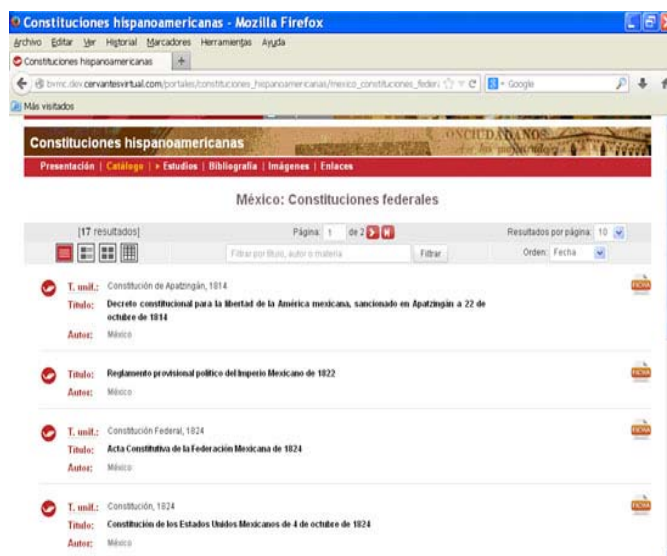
Constituciones hispanoamericanas - Mozilla Firefox

Archivo Editar Ver Historial Marcadores Herramientas Ayuda

Constituciones hispanoamericanas +

bvmc.dev.cervantesvirtual.com/portales/constituciones_hispanoamericanas/mexico_constituciones_feder

Google

Más visitados

Constituciones hispanoamericanas

Presentación | Catálogo | > Estudios | Bibliografía | Imágenes | Enlaces

México: Constituciones federales

[17 resultados]

Página 1 de 2

Resultados por página 10

Filtrar por título, autor o materia

Filtrar

Orden: Fecha

T. unif.: Constitución de Apatzingán, 1814
Título: Decreto constitucional para la libertad de la América mexicana, sancionado en Apatzingán a 22 de octubre de 1814
Autor: México

Título: Reglamento provisional político del Imperio Mexicano de 1822
Autor: México

T. unif.: Constitución Federal, 1824
Título: Acta Constitutiva de la Federación Mexicana de 1824
Autor: México

T. unif.: Constitución, 1824
Título: Constitución de los Estados Unidos Mexicanos de 4 de octubre de 1824
Autor: México